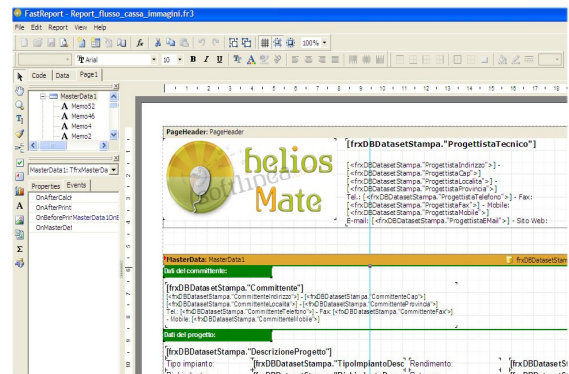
FastReport - Report_flusso_cassa_immagini.fr3

File Edit Report View Help

100%

Arial 10 B I U

Code Data Page1

MasterData1
Memo52
Memo46
Memo4
Memo2

MasterData1: TfrxMasterDa

Properties Events

OnAfterCalc
OnAfterPrint
OnBeforePrint MasterData1OnB
OnMasterDet

PageHeader: PageHeader

[frxDBDatasetStampa."ProgettistaTecnico"]

[<frxDBDatasetStampa."ProgettistaIndirizzo">] -
[<frxDBDatasetStampa."ProgettistaCap">]
[<frxDBDatasetStampa."ProgettistaLocalita">] -
[<frxDBDatasetStampa."ProgettistaProvincia">]
Tel.: [<frxDBDatasetStampa."ProgettistaTelefono">] - Fax:
[<frxDBDatasetStampa."ProgettistaFax">] - Mobile:
[<frxDBDatasetStampa."ProgettistaMobile">]
E-mail: [<frxDBDatasetStampa."ProgettistaEMail">] - Sito Web:

helios
Mate

MasterData: MasterData1

frxDBDatasetStam

Dati del committente:

[frxDBDatasetStampa."Committente"]
[<frxDBDatasetStampa."CommittenteIndirizzo">] - [<frxDBDatasetStampa."CommittenteCap">]
[<frxDBDatasetStampa."CommittenteLocalita">] - [<frxDBDatasetStampa."CommittenteProvincia">]
Tel.: [<frxDBDatasetStampa."CommittenteTelefono">] - Fax: [<frxDBDatasetStampa."CommittenteFax">]
- Mobile: [<frxDBDatasetStampa."CommittenteMobile">]

Dati del progetto:

[frxDBDatasetStampa."DescrizioneProgetto"]
Tipo impianto: [frxDBDatasetStampa."TipoImpiantoDesc" Rendimento: [frxDBDatasetS